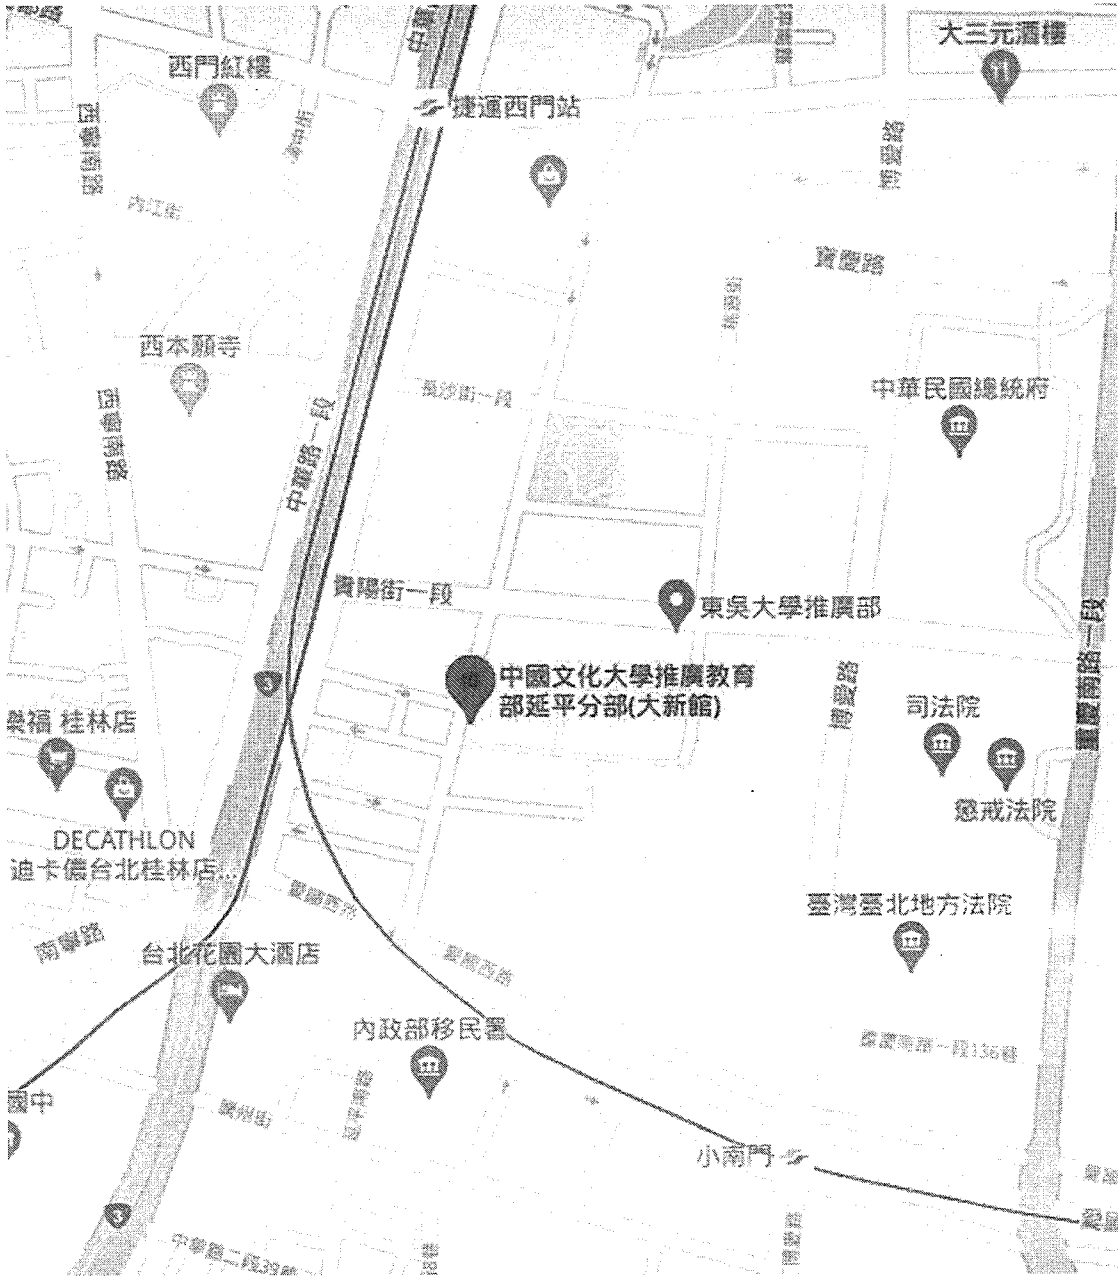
大三元酒樓

西門紅樓

捷運西門站

西寧南路

內江街

博愛路

寶慶路

西本願寺

長沙街一段

中華民國總統府

中華路一段

貴陽街一段

東吳大學推廣部

中國文化大學推廣教育部延平分部(大新館)

博愛路

重慶南路一段

樂福 桂林店

司法院

懲戒法院

DECATHLON
迪卡儂台北桂林店...

愛國西路

臺灣臺北地方法院

南寧路

台北花園大酒店

愛國西路

內政部移民署

重慶南路一段136巷

國中

廣州街

延平南路

小南門

中華路二段